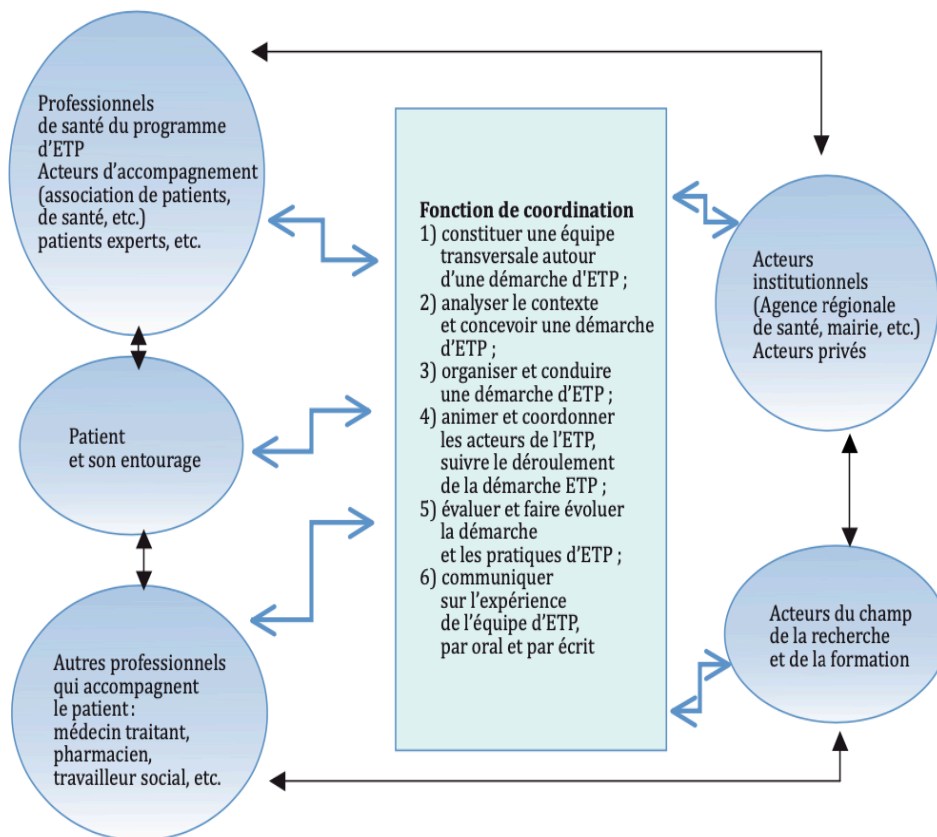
Professionnels de santé du programme d'ETP
Acteurs d'accompagnement (association de patients, de santé, etc.)
patients experts, etc.

Patient et son entourage

Autres professionnels qui accompagnent le patient : médecin traitant, pharmacien, travailleur social, etc.

Fonction de coordination
1) constituer une équipe transversale autour d'une démarche d'ETP ;
2) analyser le contexte et concevoir une démarche d'ETP ;
3) organiser et conduire une démarche d'ETP ;
4) animer et coordonner les acteurs de l'ETP, suivre le déroulement de la démarche ETP ;
5) évaluer et faire évoluer la démarche et les pratiques d'ETP ;
6) communiquer sur l'expérience de l'équipe d'ETP, par oral et par écrit

Acteurs institutionnels (Agence régionale de santé, mairie, etc.)
Acteurs privés

Acteurs du champ de la recherche et de la formation